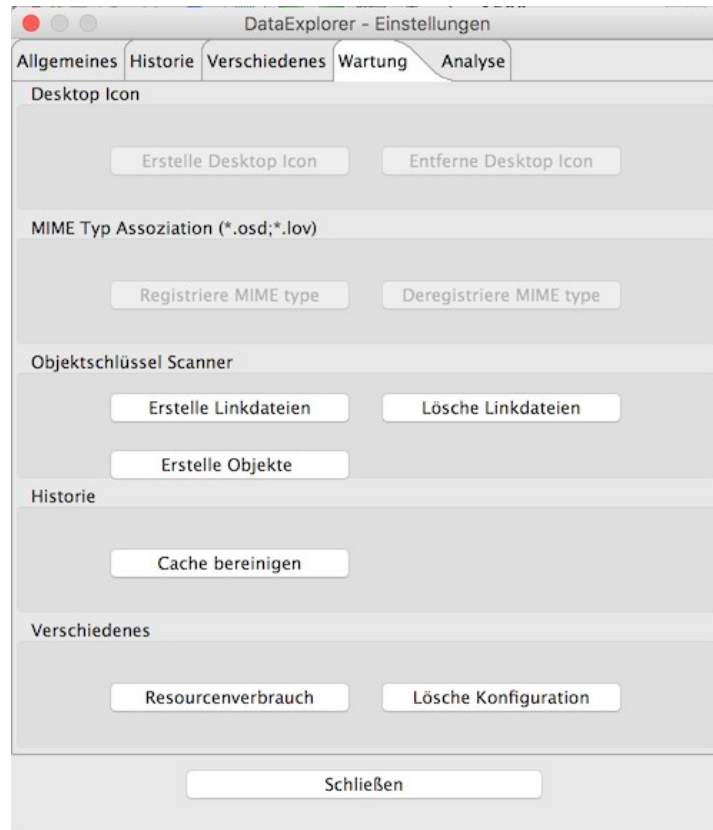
DataExplorer - Einstellungen

Allgemeines Historie Verschiedenes Wartung Analyse

Desktop Icon

Erstelle Desktop Icon Entferne Desktop Icon

MIME Typ Assoziation (*.osd;*.lov)

Registriere MIME type Deregistriere MIME type

Objektschlüssel Scanner

Erstelle Linkdateien Lösche Linkdateien

Erstelle Objekte

Historie

Cache bereinigen

Verschiedenes

Resourcenverbrauch Lösche Konfiguration

Schließen